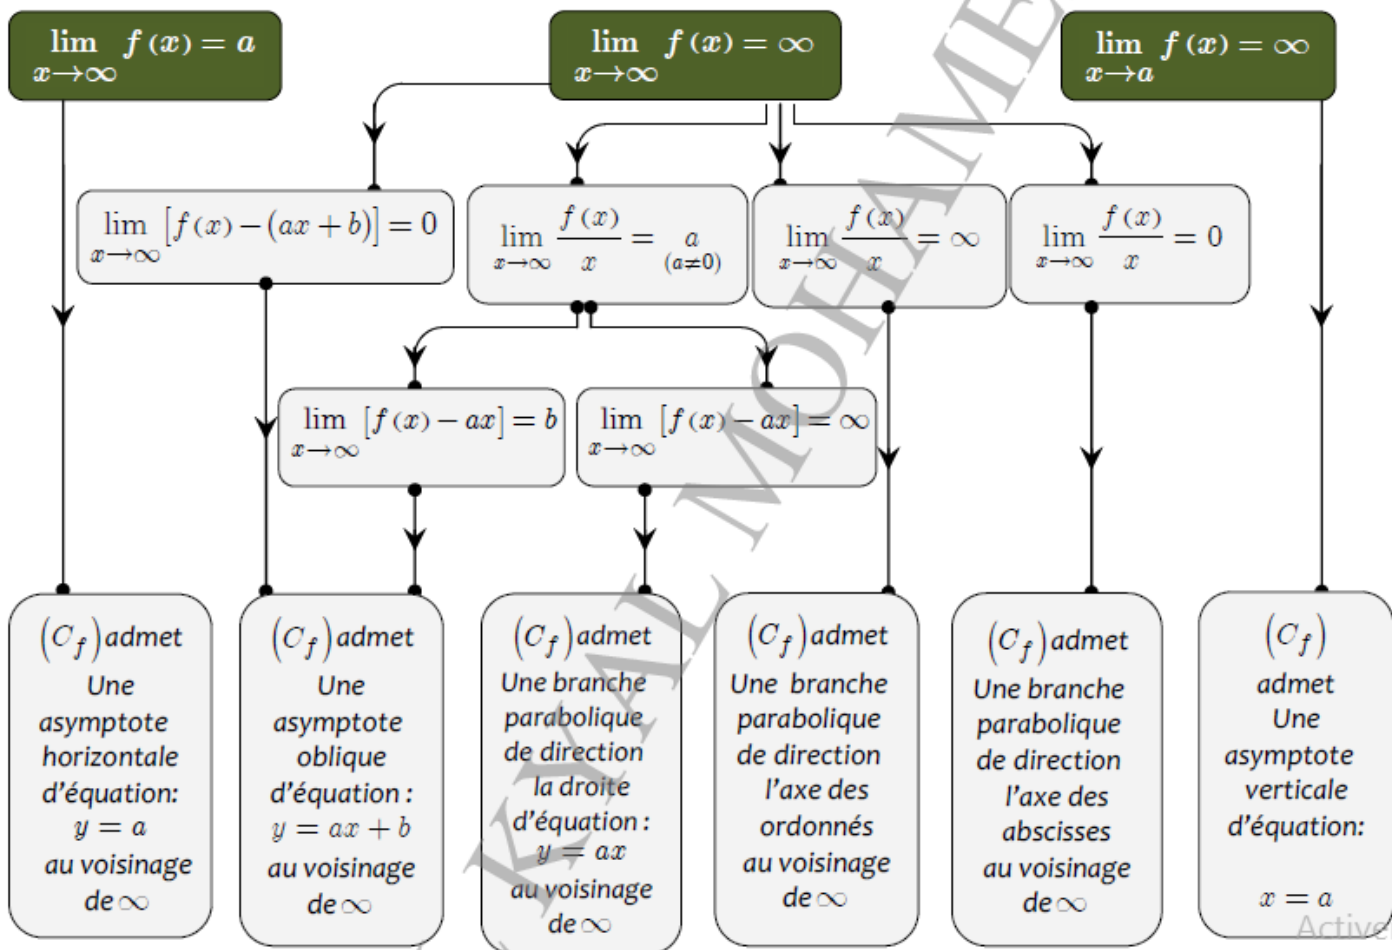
$\lim_{x\to\infty} f(x) = a$

$\lim_{x\to\infty} f(x) = \infty$

$\lim_{x\to a} f(x) = \infty$

$\lim_{x\to\infty} \left[f(x) - (ax+b)\right] = 0$

$\lim_{x\to\infty} \frac{f(x)}{x} = a$ $(a\neq 0)$

$\lim_{x\to\infty} \frac{f(x)}{x} = \infty$

$\lim_{x\to\infty} \frac{f(x)}{x} = 0$

$\lim_{x\to\infty} \left[f(x) - ax\right] = b$

$\lim_{x\to\infty} \left[f(x) - ax\right] = \infty$

$(C_f)$admet Une asymptote horizontale d'équation: $y = a$ au voisinage de$\infty$

$(C_f)$admet Une asymptote oblique d'équation : $y = ax + b$ au voisinage de$\infty$

$(C_f)$admet Une branche parabolique de direction la droite d'équation : $y = ax$ au voisinage de$\infty$

$(C_f)$admet Une branche parabolique de direction l'axe des ordonnés au voisinage de$\infty$

$(C_f)$admet Une branche parabolique de direction l'axe des abscisses au voisinage de$\infty$

$(C_f)$ admet Une asymptote verticale d'équation: $x = a$

KAMAL MOHAMED

Active